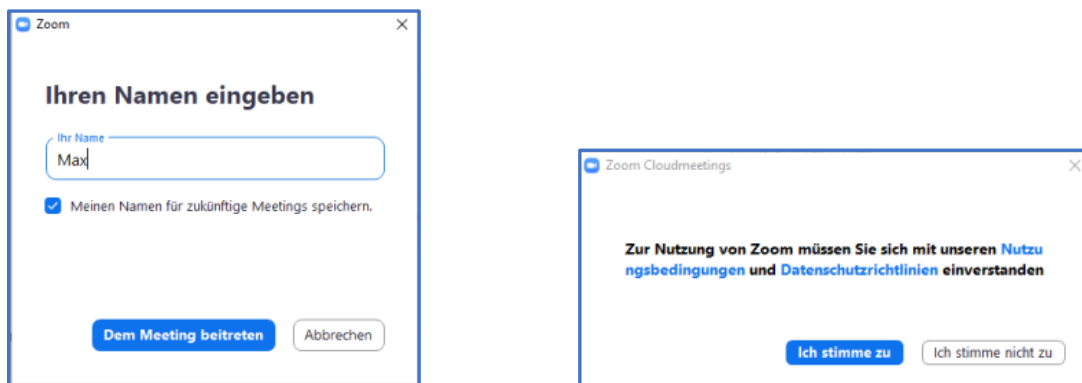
Zoom
×

Ihren Namen eingeben

Ihr Name
Max

Meinen Namen für zukünftige Meetings speichern.

Dem Meeting beitreten
Abbrechen

Zoom Cloudmeetings
×

Zur Nutzung von Zoom müssen Sie sich mit unseren Nutzungsbedingungen und Datenschutzrichtlinien einverstanden

Ich stimme zu
Ich stimme nicht zu